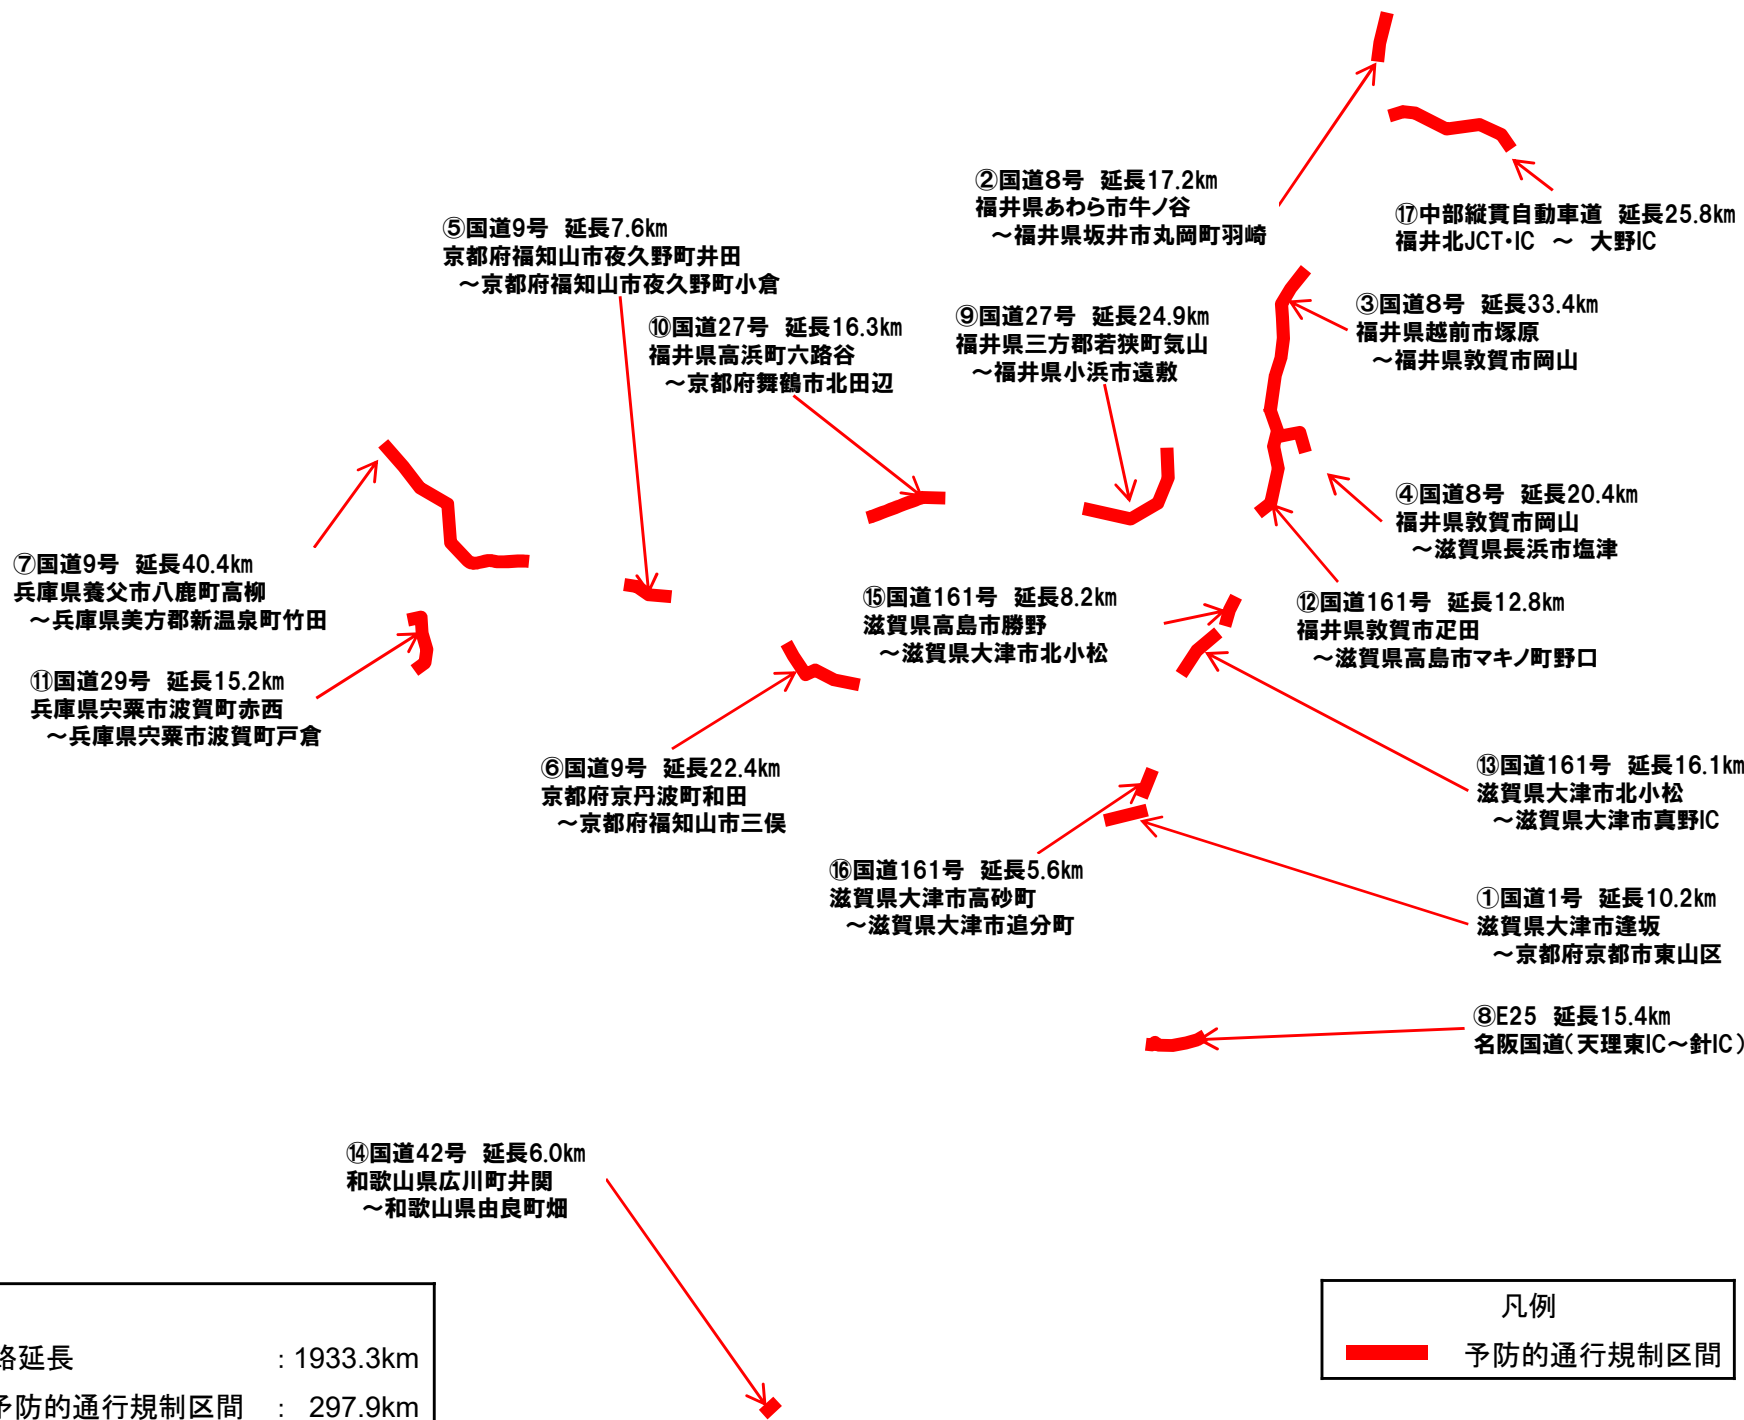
②国道8号　延長17.2km
福井県あわら市牛ノ谷
～福井県坂井市丸岡町羽崎

⑰中部縦貫自動車道　延長25.8km
福井北JCT･IC　～　大野IC

⑤国道9号　延長7.6km
京都府福知山市夜久野町井田
～京都府福知山市夜久野町小倉

⑩国道27号　延長16.3km
福井県高浜町六路谷
～京都府舞鶴市北田辺

⑨国道27号　延長24.9km
福井県三方郡若狭町気山
～福井県小浜市遠敷

③国道8号　延長33.4km
福井県越前市塚原
～福井県敦賀市岡山

④国道8号　延長20.4km
福井県敦賀市岡山
～滋賀県長浜市塩津

⑦国道9号　延長40.4km
兵庫県養父市八鹿町高柳
～兵庫県美方郡新温泉町竹田

⑮国道161号　延長8.2km
滋賀県高島市勝野
～滋賀県大津市北小松

⑫国道161号　延長12.8km
福井県敦賀市疋田
～滋賀県高島市マキノ町野口

⑪国道29号　延長15.2km
兵庫県宍粟市波賀町赤西
～兵庫県宍粟市波賀町戸倉

⑥国道9号　延長22.4km
京都府京丹波町和田
～京都府福知山市三俣

⑬国道161号　延長16.1km
滋賀県大津市北小松
～滋賀県大津市真野IC

⑯国道161号　延長5.6km
滋賀県大津市高砂町
～滋賀県大津市追分町

①国道1号　延長10.2km
滋賀県大津市逢坂
～京都府京都市東山区

⑧E25　延長15.4km
名阪国道(天理東IC～針IC)

⑭国道42号　延長6.0km
和歌山県広川町井関
～和歌山県由良町畑

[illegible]路延長　: 1933.3km
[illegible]予防的通行規制区間　:　297.9km

凡例
予防的通行規制区間